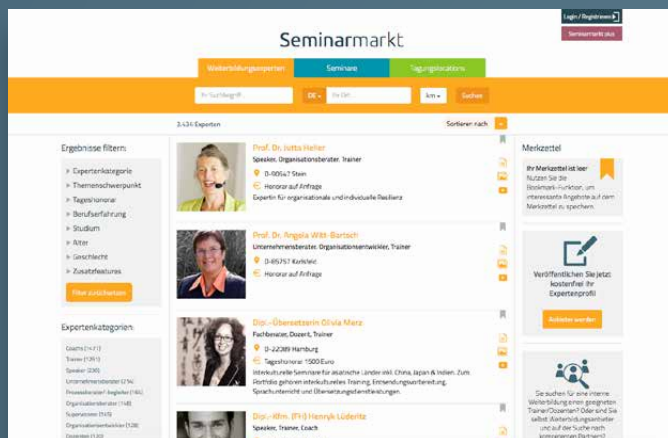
Login / Registrieren

Seminarmarkt plus

Seminarmarkt

Weiterbildungsexperten | Seminare | Tagungslocations

Ihr Suchbegriff | DE | Ihr Ort | km | Suchen

3.434 Experten

Sortieren nach

Ergebnisse filtern:

Expertenkategorie
Themenschwerpunkt
Tageshonorar
Berufserfahrung
Studium
Alter
Geschlecht
Zusatzfeatures

Filter zurücksetzen

Expertenkategorien:

Coachs (1471)
Trainer (1291)
Speaker (238)
Unternehmensberater (214)
Prozessberater/-begleiter (165)
Organisationsberater (148)
Supervisoren (515)
Organisationsentwickler (128)
Dozenten (120)

Prof. Dr. Jutta Heller
Speaker, Organisationsberater, Trainer
D-90547 Stein
Honorar auf Anfrage
Expertin für organisationale und individuelle Resilienz

Prof. Dr. Angela Witt-Bartsch
Unternehmensberater, Organisationsentwickler, Trainer
D-65757 Karlsfeld
Honorar auf Anfrage

Dipl.-Übersetzerin Olivia Merz
Fachberater, Dozent, Trainer
D-22389 Hamburg
Tageshonorar: 1500 Euro
Interkulturelle Seminare für asiatische Länder inkl. China, Japan & Indien. Zum Portfolio gehören interkulturelles Training, Entsendungsvorbereitung, Sprachunterricht und Übersetzungsdienstleistungen.

Dipl.-Kfm. (FH) Henryk Lüderitz
Speaker, Trainer, Coach

Merkzettel

Ihr Merkzettel ist leer
Nutzen Sie die Bookmark-Funktion, um interessante Angebote auf dem Merkzettel zu speichern.

Veröffentlichen Sie jetzt kostenfrei Ihr Expertenprofil

Anbieter werden

Sie suchen für eine interne Weiterbildung einen geeigneten Trainer/Dozenten? Oder sind Sie selbst Weiterbildungsanbieter und auf der Suche nach kompetenten Partnern?